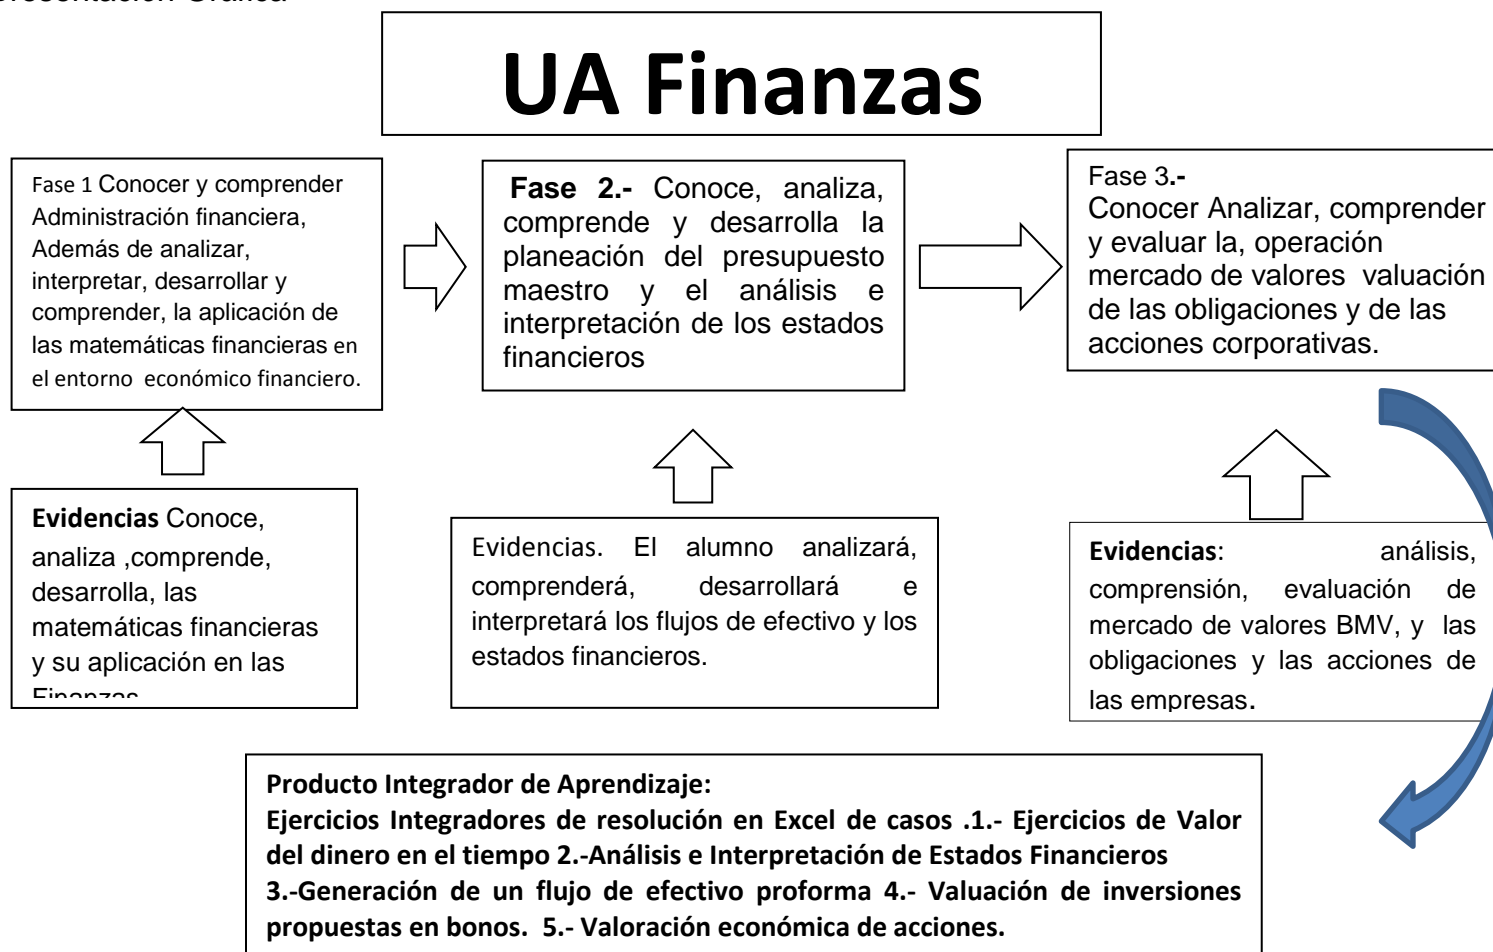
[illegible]presentación Gráfica

UA Finanzas

Fase 1 Conocer y comprender Administración financiera, Además de analizar, interpretar, desarrollar y comprender, la aplicación de las matemáticas financieras en el entorno económico financiero.

Fase 2.- Conoce, analiza, comprende y desarrolla la planeación del presupuesto maestro y el análisis e interpretación de los estados financieros

Fase 3.-
Conocer Analizar, comprender y evaluar la, operación mercado de valores valuación de las obligaciones y de las acciones corporativas.

Evidencias Conoce, analiza ,comprende, desarrolla, las matemáticas financieras y su aplicación en las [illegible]

Evidencias. El alumno analizará, comprenderá, desarrollará e interpretará los flujos de efectivo y los estados financieros.

Evidencias: análisis, comprensión, evaluación de mercado de valores BMV, y las obligaciones y las acciones de las empresas.

Producto Integrador de Aprendizaje:
Ejercicios Integradores de resolución en Excel de casos .1.- Ejercicios de Valor del dinero en el tiempo 2.-Análisis e Interpretación de Estados Financieros 3.-Generación de un flujo de efectivo proforma 4.- Valuación de inversiones propuestas en bonos. 5.- Valoración económica de acciones.